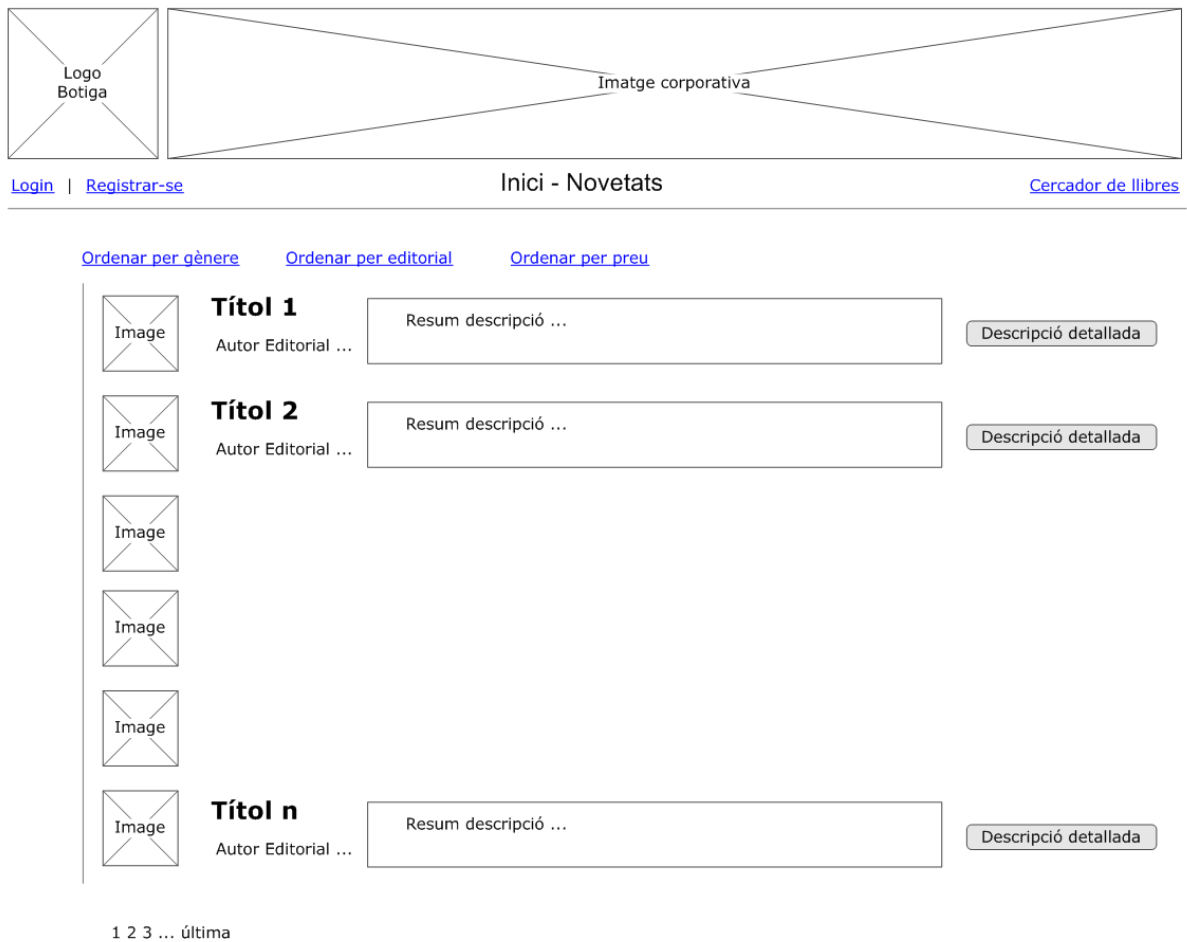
Logo Botiga

Imatge corporativa

Login | Registrar-se

Inici - Novetats

Cercador de llibres

Ordenar per gènere Ordenar per editorial Ordenar per preu

Image

Títol 1

Autor Editorial ...

Resum descripció ...

Descripció detallada

Image

Títol 2

Autor Editorial ...

Resum descripció ...

Descripció detallada

Image

Image

Image

Image

Títol n

Autor Editorial ...

Resum descripció ...

Descripció detallada

1 2 3 ... última